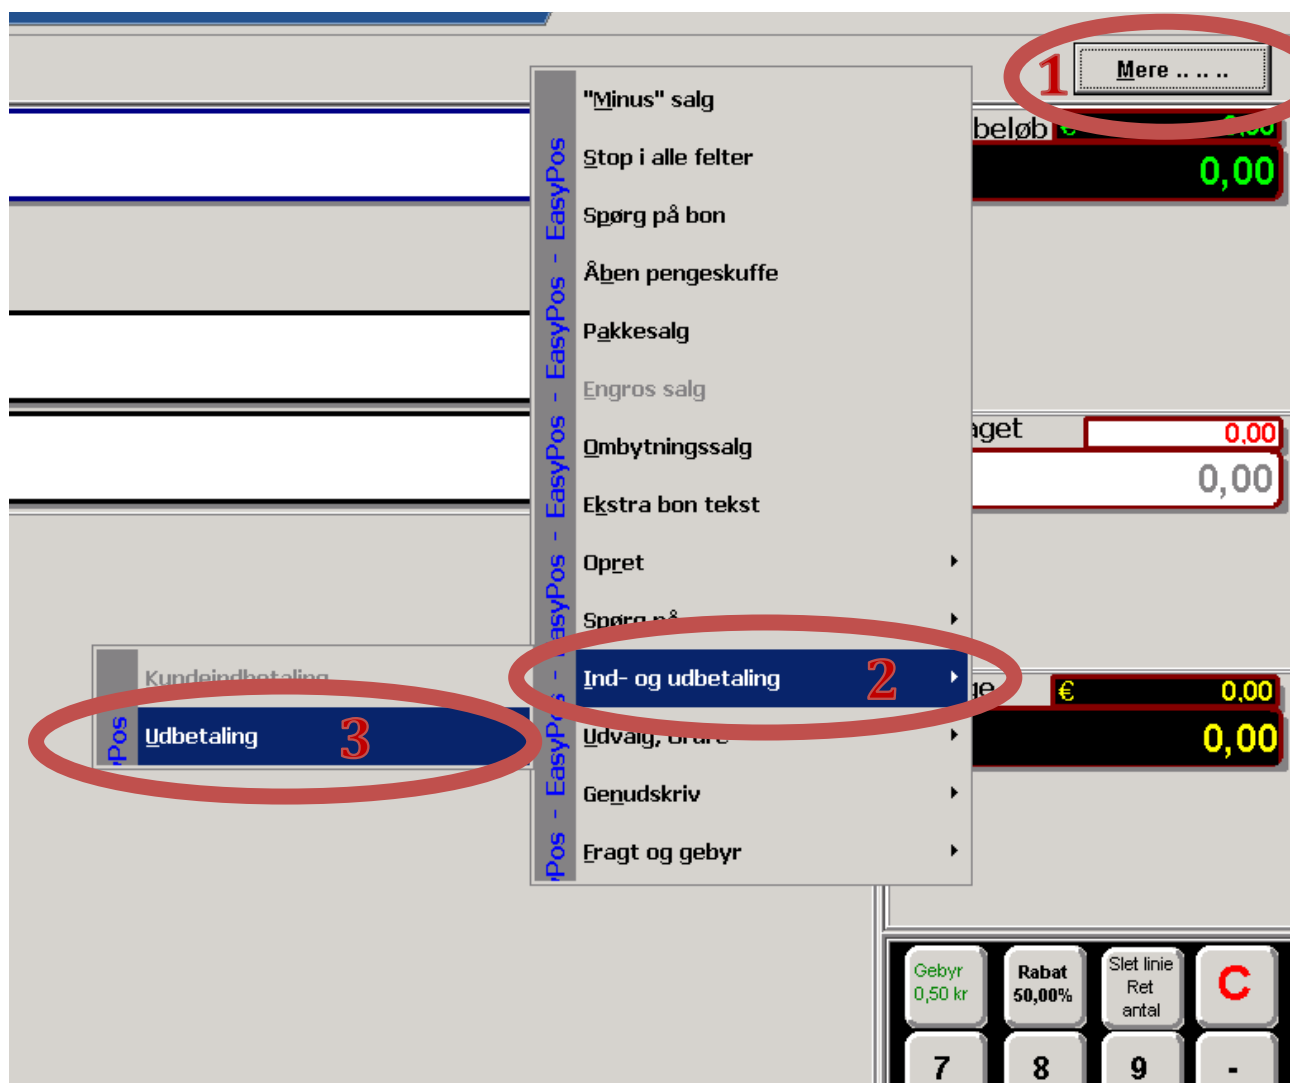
1 Mere .. .. ..

beløb €

0,00

"Minus" salg
Stop i alle felter
Spørg på bon
Åben pengeskuffe
Pakkesalg
Engros salg
Ombytningssalg
Ekstra bon tekst
Opret
Spørg på
Ind- og udbetaling 2
Udvalg, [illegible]
Genudskriv
Fragt og gebyr

Pos - EasyPos - EasyPos - EasyPos - EasyPos - EasyPos

aget 0,00
0,00

Kundeindbetaling
Udbetaling 3
Pos

€ 0,00
0,00

Gebyr 0,50 kr
Rabat 50,00%
Slet linie Ret antal
C
7
8
9
-